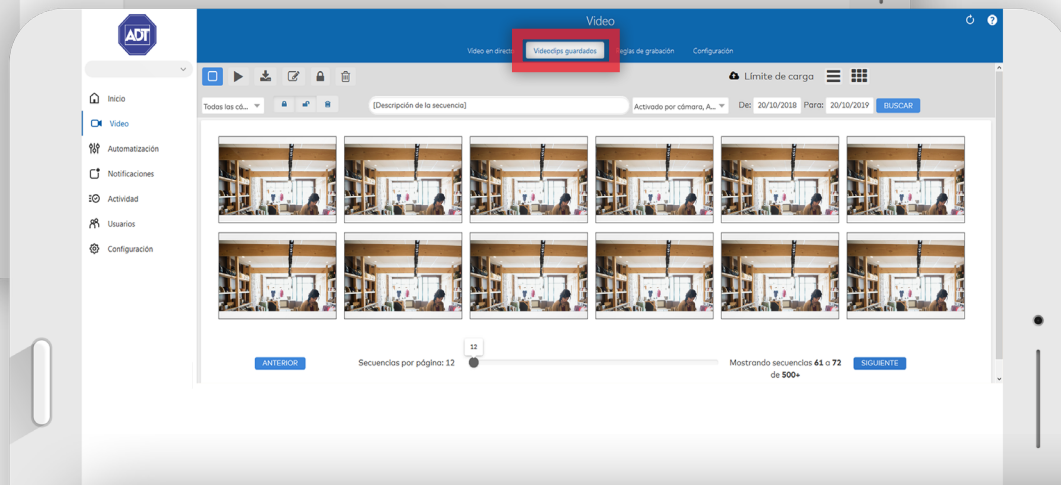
ADT

Inicio
Video
Automatización
Notificaciones
Actividad
Usuarios
Configuración

Video

Video en directo
Videoclips guardados
Reglas de grabación
Configuración

Límite de carga

Todas las cá...
[Descripción de la secuencia]
Activado por cámara, A...
De: 20/10/2018 Para: 20/10/2019 BUSCAR

ANTERIOR
Secuencias por página: 12
12
Mostrando secuencias **61** a **72** de **500+**
SIGUIENTE